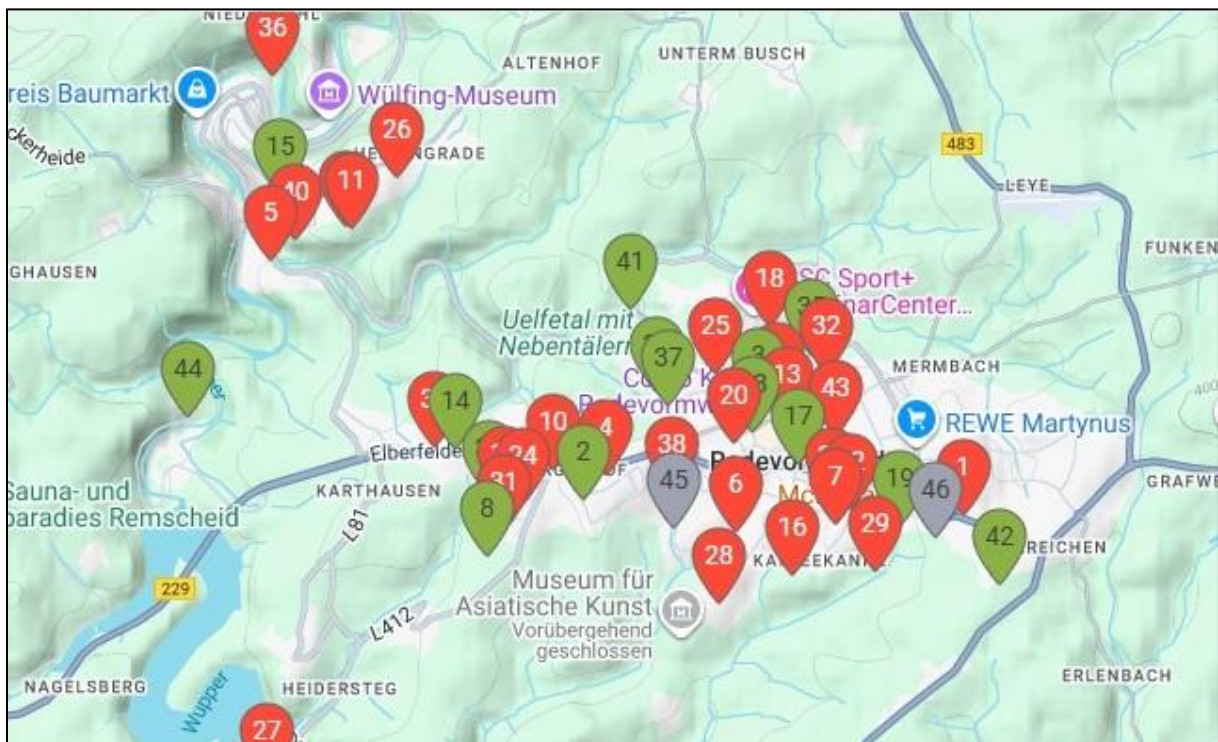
NIED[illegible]HL
36
ALTENHOF
UNTERM BUSCH
reis Baumarkt
Wülfing-Museum
15
26
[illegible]erheide
HE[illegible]NGRADE
483
40
11
5
LEYE
GHAUSEN
41
18
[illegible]SC Sport+
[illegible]narCenter...
FUNKEN
Uelfetal mit
Nebentälern
37
25
32
44
MERMBACH
13
43
20
14
10
4
17
REWE Martynus
Elberfelde
24
2
38
R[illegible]devor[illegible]
31
45
6
7
19
46
1
Sauna- und
paradies Remscheid
KARTHAUSEN
GRAFWE
8
L81
16
29
42
REICHEN
28
KA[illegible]EEKAN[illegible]
229
Museum für
Asiatische Kunst
Vorübergehend
geschlossen
L412
NAGELSBERG
Wupper
HEIDERSTEG
ERLENBACH
27